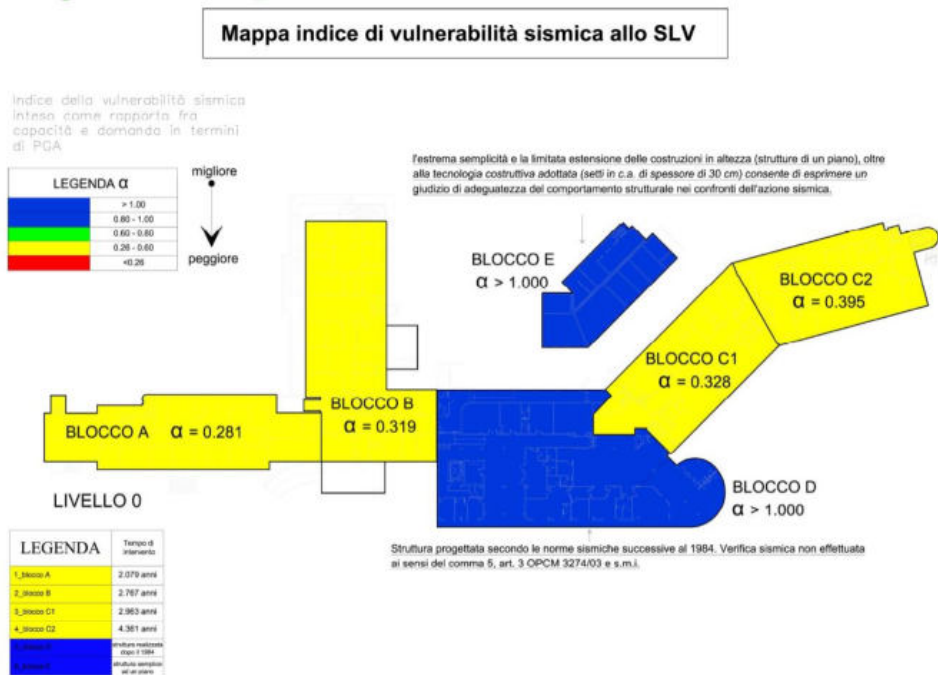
Mappa indice di vulnerabilità sismica allo SLV

Indice della vulnerabilità sismica inteso come rapporto fra capacità e domanda in termini di PGA

| LEGENDA α | |
|---|---|
| | > 1.00 |
| | 0.80 - 1.00 |
| | 0.60 - 0.80 |
| | 0.26 - 0.60 |
| | <0.26 |

migliore

peggiore

l'estrema semplicità e la limitata estensione delle costruzioni in altezza (strutture di un piano), oltre alla tecnologia costruttiva adottata (setti in c.a. di spessore di 30 cm) consente di esprimere un giudizio di adeguatezza del comportamento strutturale nei confronti dell'azione sismica.

BLOCCO E
α > 1.000

BLOCCO C2
α = 0.395

BLOCCO C1
α = 0.328

BLOCCO B
α = 0.319

BLOCCO A α = 0.281

LIVELLO 0

BLOCCO D
α > 1.000

Struttura progettata secondo le norme sismiche successive al 1984. Verifica sismica non effettuata ai sensi del comma 5, art. 3 OPCM 3274/03 e s.m.i.

| LEGENDA | Tempo di intervento |
|---|---|
| 1_blocco A | 2.079 anni |
| 2_blocco B | 2.767 anni |
| 3_blocco C1 | 2.963 anni |
| 4_blocco C2 | 4.361 anni |
| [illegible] | struttura realizzata dopo il 1984 |
| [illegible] | struttura semplice ad un piano |